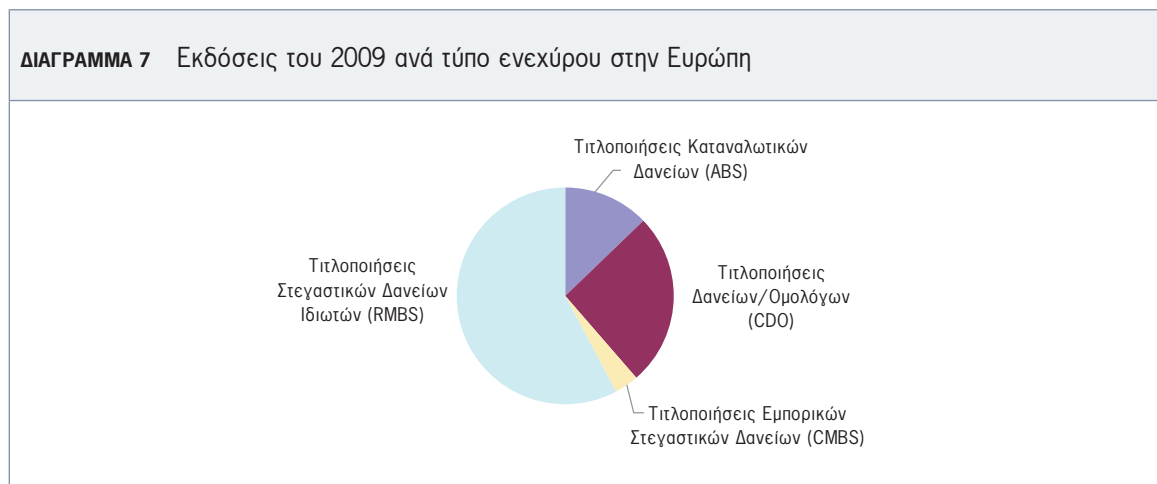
ΔΙΑΓΡΑΜΜΑ 7 Εκδόσεις του 2009 ανά τύπο ενεχύρου στην Ευρώπη

Τιτλοποιήσεις Καταναλωτικών Δανείων (ABS)

Τιτλοποιήσεις Δανείων/Ομολόγων (CDO)

Τιτλοποιήσεις Στεγαστικών Δανείων Ιδιωτών (RMBS)

Τιτλοποιήσεις Εμπορικών Στεγαστικών Δανείων (CMBS)